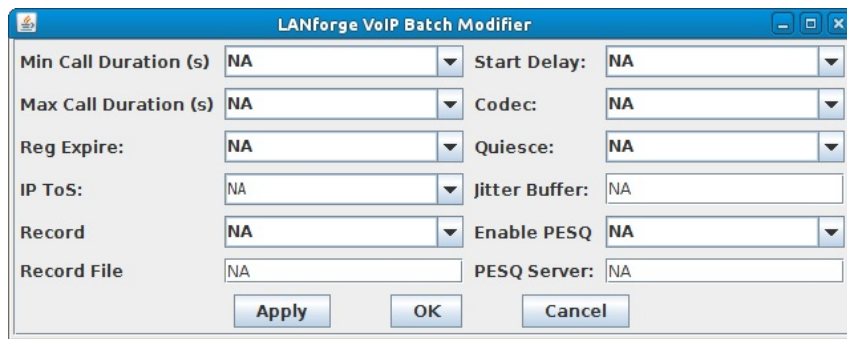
LANforge VoIP Batch Modifier

Min Call Duration (s) NA
Start Delay: NA
Max Call Duration (s) NA
Codec: NA
Reg Expire: NA
Quiesce: NA
IP ToS: NA
Jitter Buffer: NA
Record NA
Enable PESQ NA
Record File NA
PESQ Server: NA

Apply OK Cancel